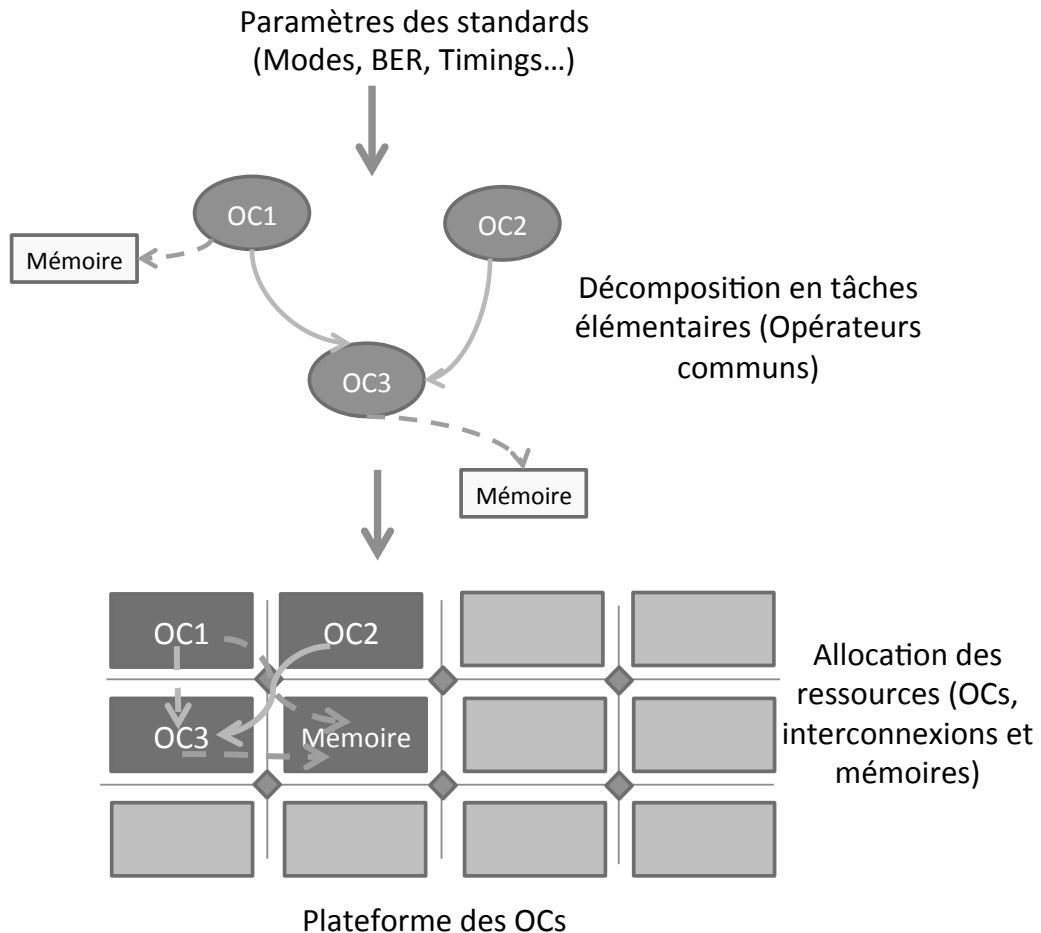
Paramètres des standards
(Modes, BER, Timings…)

OC1

OC2

Mémoire

Décomposition en tâches élémentaires (Opérateurs communs)

OC3

Mémoire

OC1

OC2

OC3

Memoire

Allocation des ressources (OCs, interconnexions et mémoires)

Plateforme des OCs